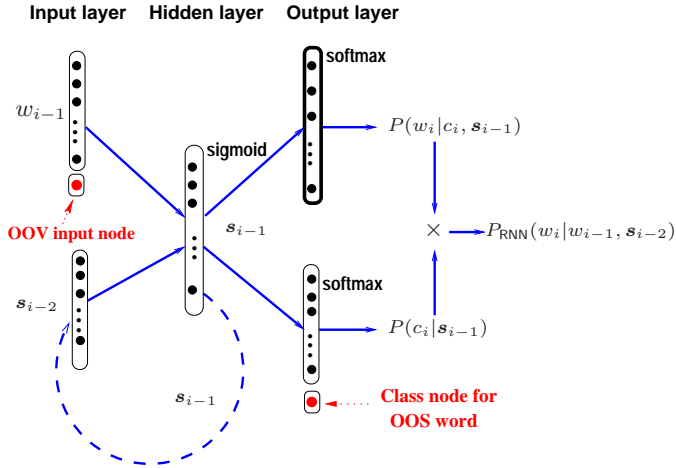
Input layer

Hidden layer

Output layer

softmax

$w_{i-1}$

$P(w_i|c_i, \boldsymbol{s}_{i-1})$

sigmoid

OOV input node

$\boldsymbol{s}_{i-1}$

$\times$

$P_{\text{RNN}}(w_i|w_{i-1}, \boldsymbol{s}_{i-2})$

$\boldsymbol{s}_{i-2}$

softmax

$P(c_i|\boldsymbol{s}_{i-1})$

$\boldsymbol{s}_{i-1}$

Class node for OOS word